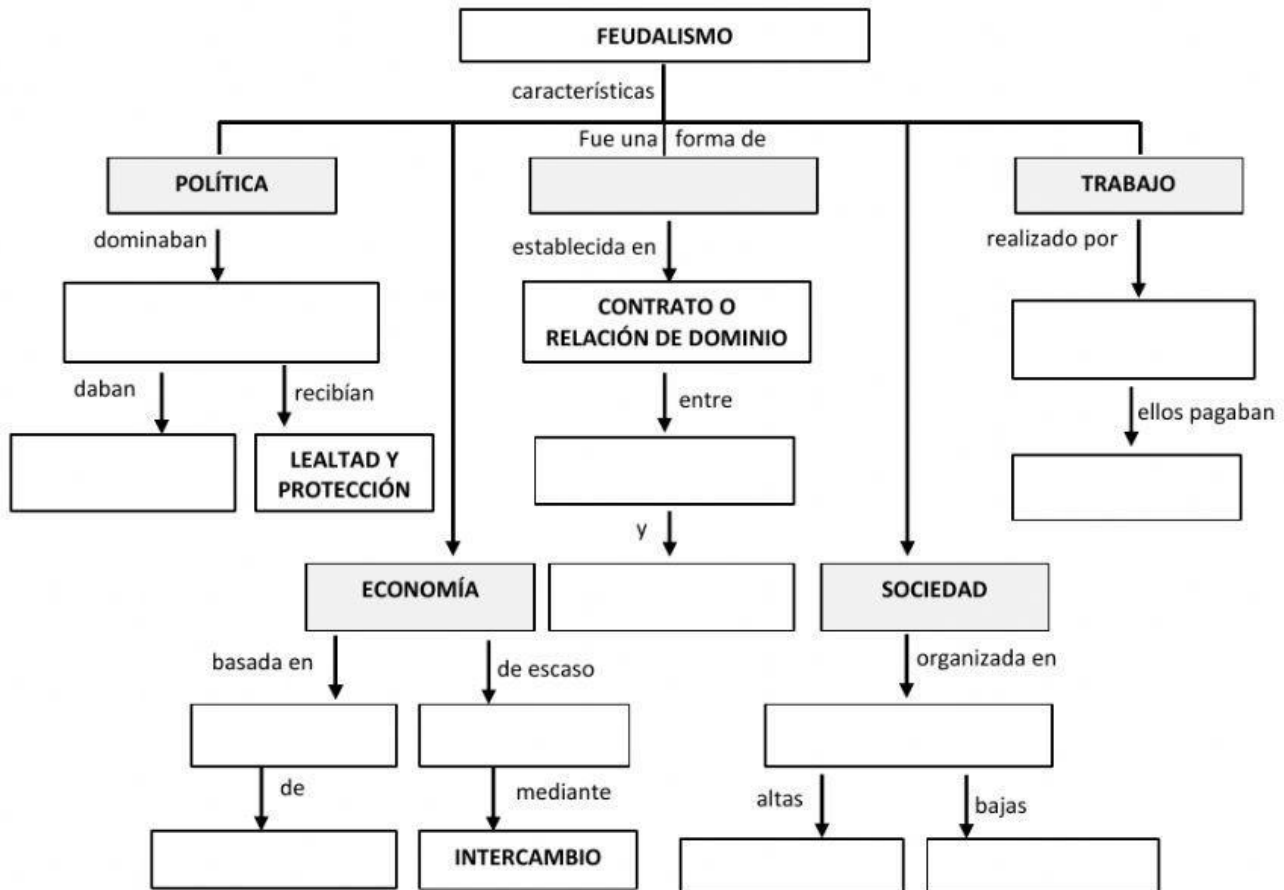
FEUDALISMO

características

Fue una forma de

POLÍTICA

dominaban

daban

recibían

LEALTAD Y PROTECCIÓN

establecida en

CONTRATO O RELACIÓN DE DOMINIO

entre

y

TRABAJO

realizado por

ellos pagaban

ECONOMÍA

basada en

de

de escaso

mediante

INTERCAMBIO

SOCIEDAD

organizada en

altas

bajas